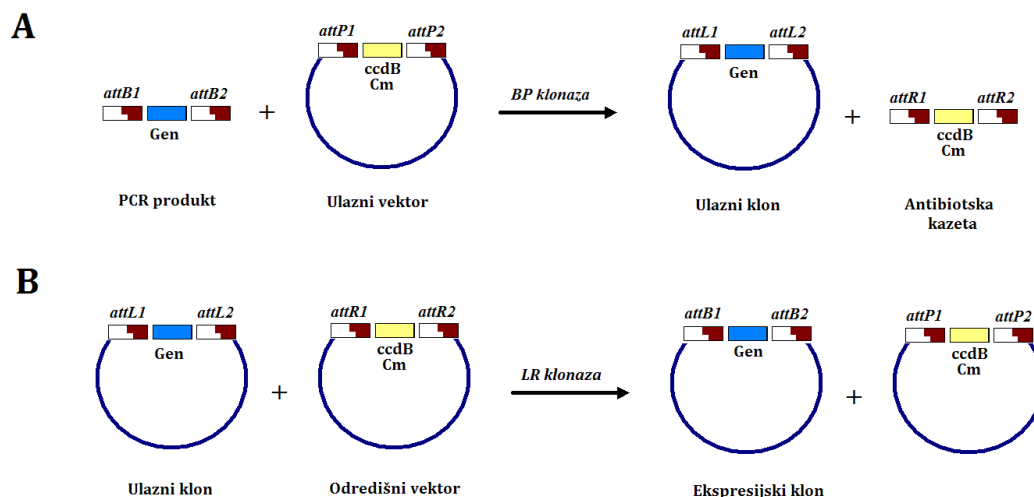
A

attB1 attB2
Gen
+
attP1 attP2
ccdB
Cm
BP klonaza
attL1 attL2
Gen
+
attR1 attR2
ccdB
Cm

PCR produkt
Ulazni vektor
Ulazni klon
Antibiotska kazeta

B

attL1 attL2
Gen
+
attR1 attR2
ccdB
Cm
LR klonaza
attB1 attB2
Gen
+
attP1 attP2
ccdB
Cm

Ulazni klon
Odredišni vektor
Ekspresijski klon